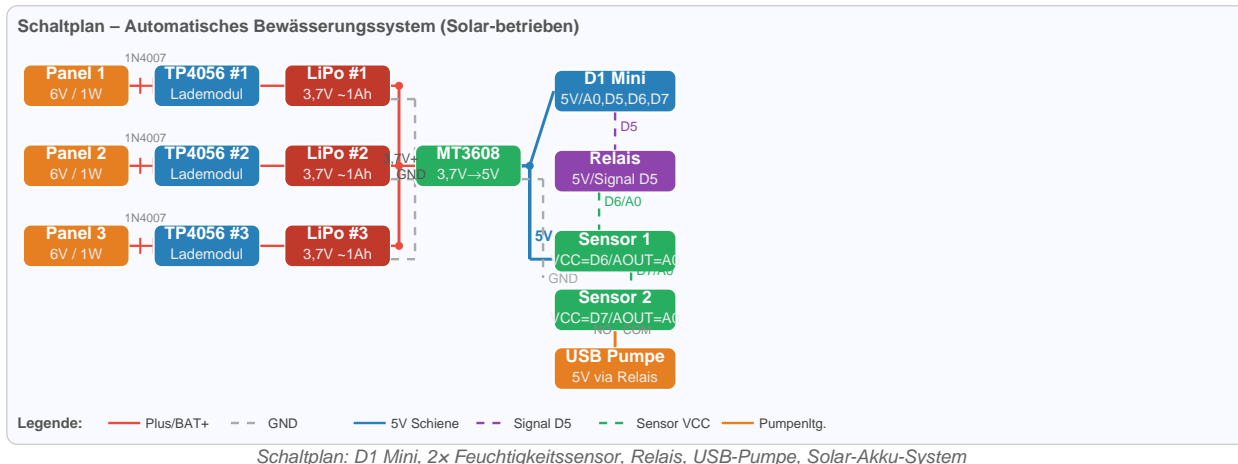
Schaltplan – Automatisches Bewässerungssystem (Solar-betrieben)

1N4007

Panel 1
6V / 1W

TP4056 #1
Lademodul

LiPo #1
3,7V ~1Ah

D1 Mini
5V/A0,D5,D6,D7

D5

1N4007

Panel 2
6V / 1W

TP4056 #2
Lademodul

LiPo #2
3,7V ~1Ah

3,7V+
GND

MT3608
3,7V→5V

Relais
5V/Signal D5

D6/A0

1N4007

Panel 3
6V / 1W

TP4056 #3
Lademodul

LiPo #3
3,7V ~1Ah

5V

Sensor 1
VCC=D6/AOUT=A0

D7/A0

GND

Sensor 2
VCC=D7/AOUT=A0

NO COM

USB Pumpe
5V via Relais

Legende: Plus/BAT+ GND 5V Schiene Signal D5 Sensor VCC Pumpenltg.

Schaltplan: D1 Mini, 2× Feuchtigkeitssensor, Relais, USB-Pumpe, Solar-Akku-System